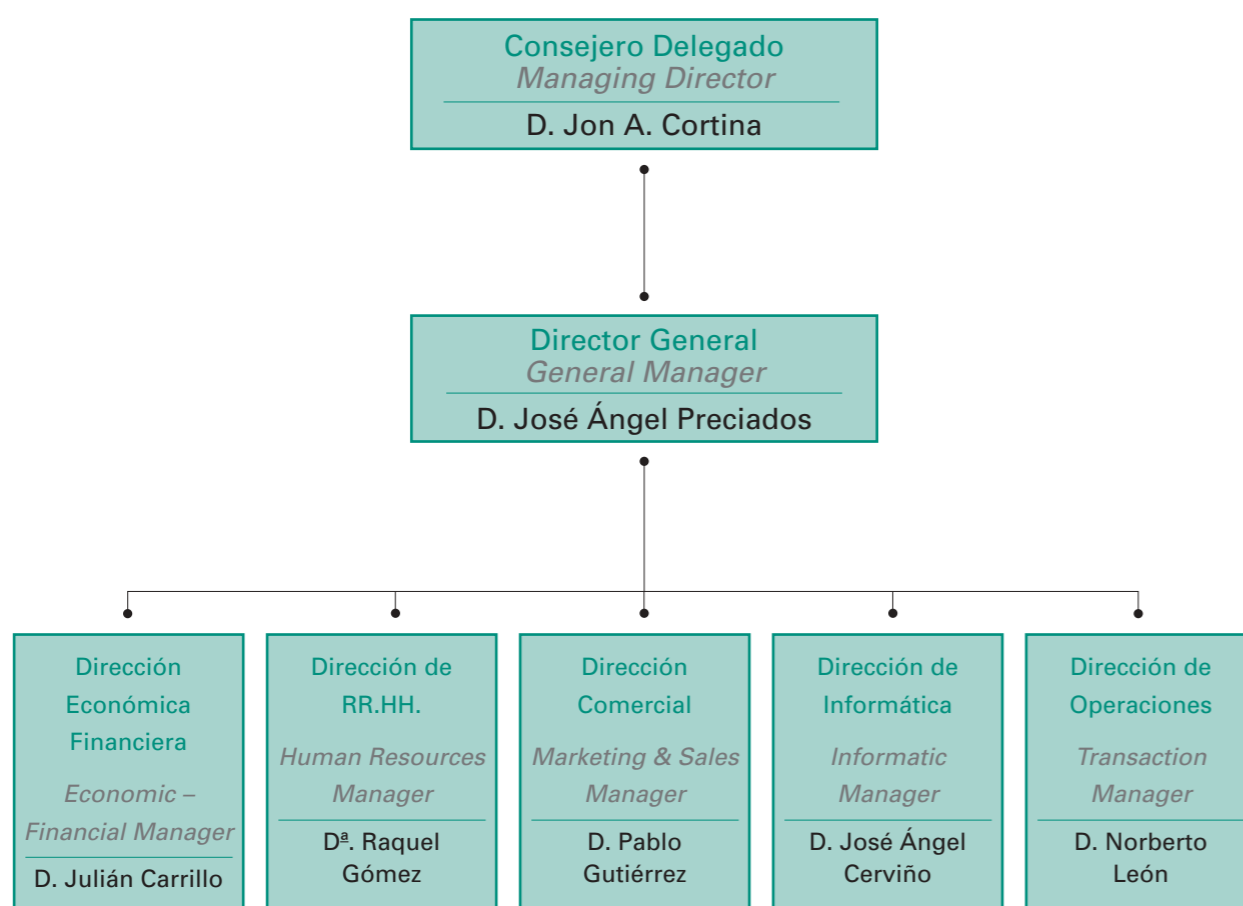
Consejero Delegado
Managing Director
D. Jon A. Cortina

Director General
General Manager
D. José Ángel Preciados

Dirección Económica Financiera
Economic – Financial Manager
D. Julián Carrillo

Dirección de RR.HH.
Human Resources Manager
Dª. Raquel Gómez

Dirección Comercial
Marketing & Sales Manager
D. Pablo Gutiérrez

Dirección de Informática
Informatic Manager
D. José Ángel Cerviño

Dirección de Operaciones
Transaction Manager
D. Norberto León